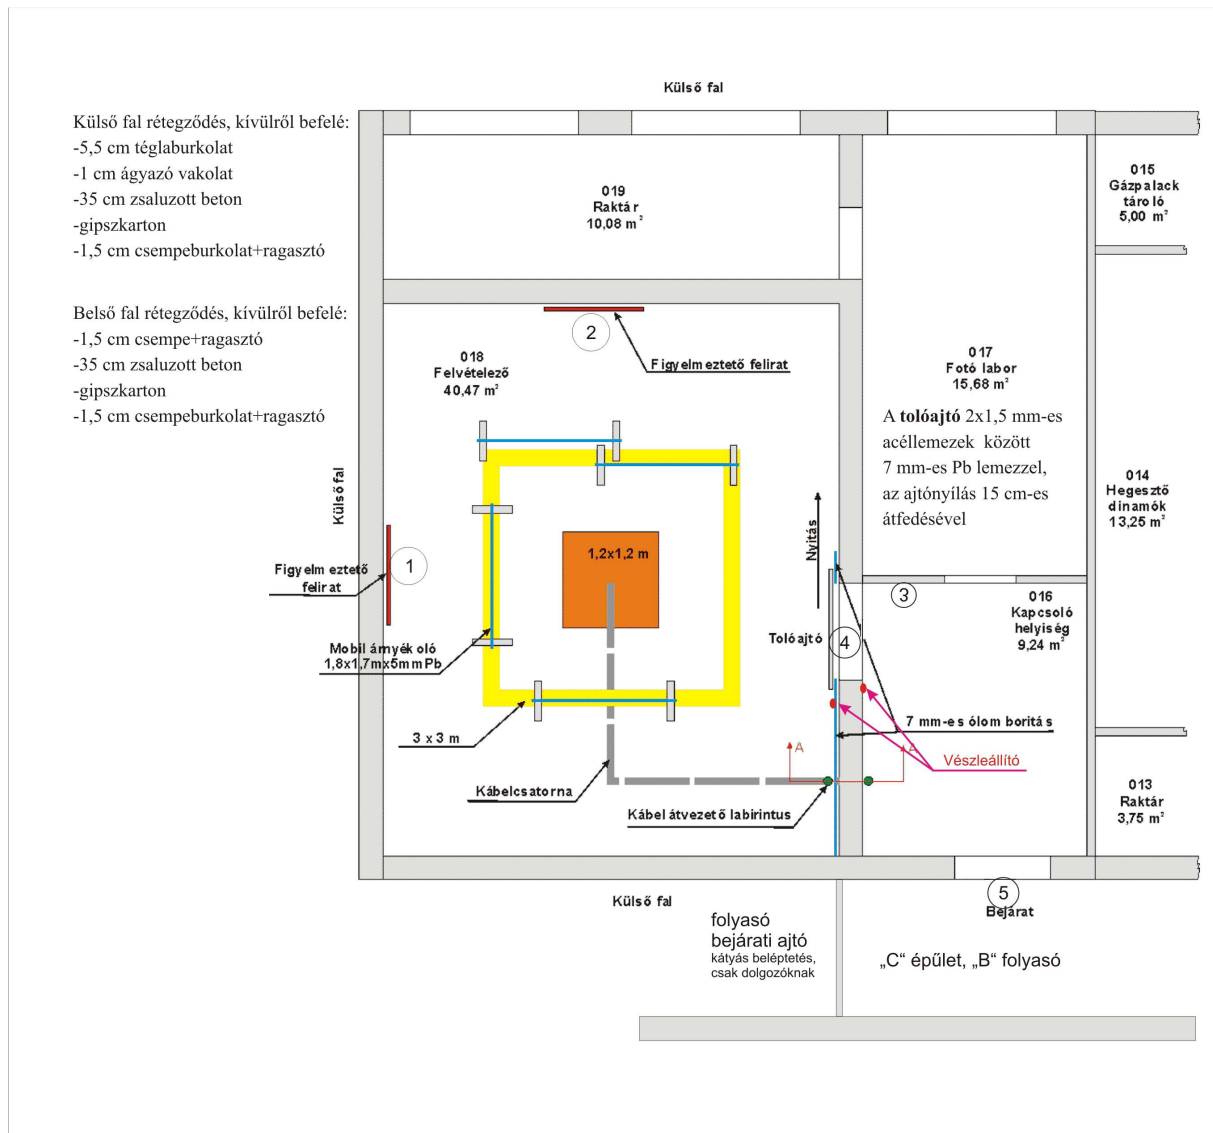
Külső fal

Külső fal rétegződés, kívülről befelé:
-5,5 cm téglaburkolat
-1 cm ágyazó vakolat
-35 cm zsaluzott beton
-gipszkarton
-1,5 cm csempeburkolat+ragasztó

Belső fal rétegződés, kívülről befelé:
-1,5 cm csempe+ragasztó
-35 cm zsaluzott beton
-gipszkarton
-1,5 cm csempeburkolat+ragasztó

019
Raktár
10,08 m$^2$

015
Gázpalack tároló
5,00 m$^2$

2

Figyelmeztető felirat

018
Felvételező
40,47 m$^2$

017
Fotó labor
15,68 m$^2$

A **tolóajtó** 2x1,5 mm-es acéllemezek között 7 mm-es Pb lemezzel, az ajtónyílás 15 cm-es átfedésével

014
Hegesztő dinamók
13,25 m$^2$

Külső fal

Nyitás

1,2x1,2 m

Figyelmeztető felirat

1

3

016
Kapcsoló helyiség
9,24 m$^2$

Tolóajtó

4

Mobil árnyékoló
1,8x1,7mx5mmPb

7 mm-es ólom borítás

A

A

Vészleállító

3 x 3 m

Kábelcsatorna

Kábel átvezető labirintus

013
Raktár
3,75 m$^2$

Külső fal

5
Bejárat

folyasó
bejárati ajtó
kátyás beléptetés, csak dolgozóknak

„C“ épület, „B“ folyasó